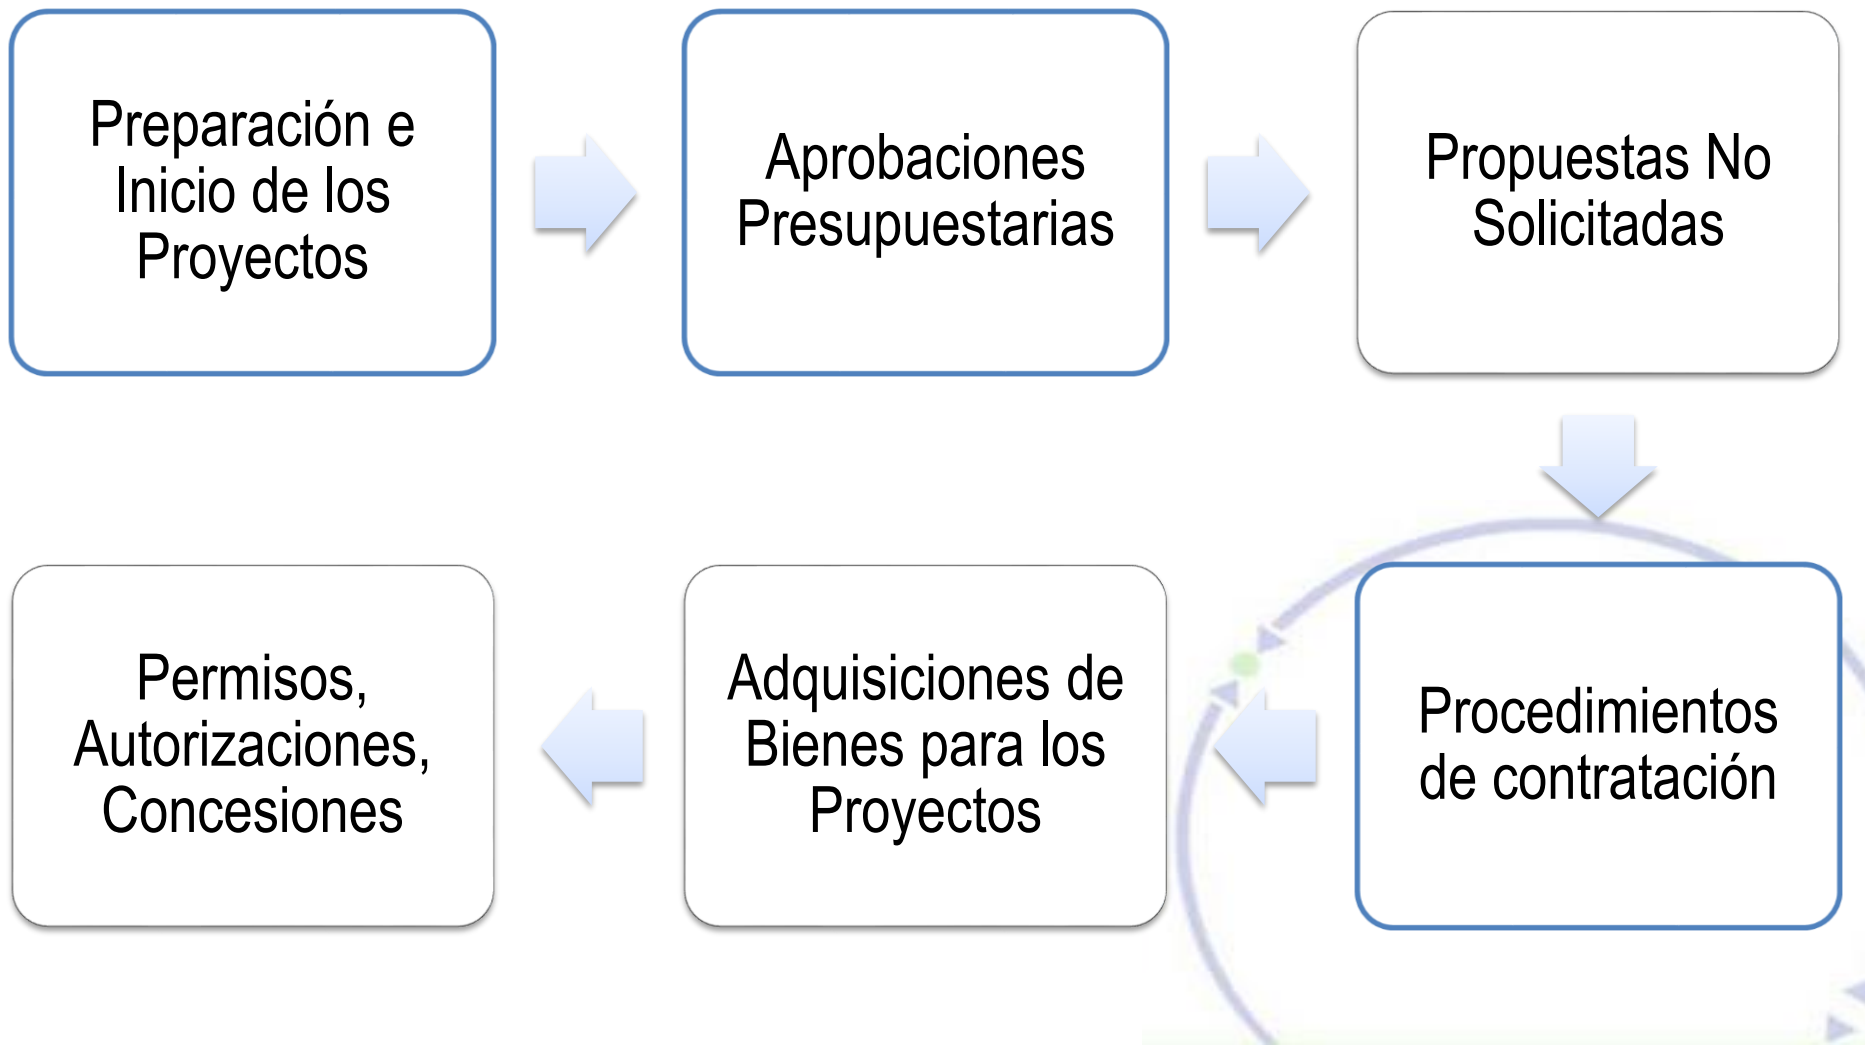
Preparación e Inicio de los Proyectos

Aprobaciones Presupuestarias

Propuestas No Solicitadas

Procedimientos de contratación

Adquisiciones de Bienes para los Proyectos

Permisos, Autorizaciones, Concesiones